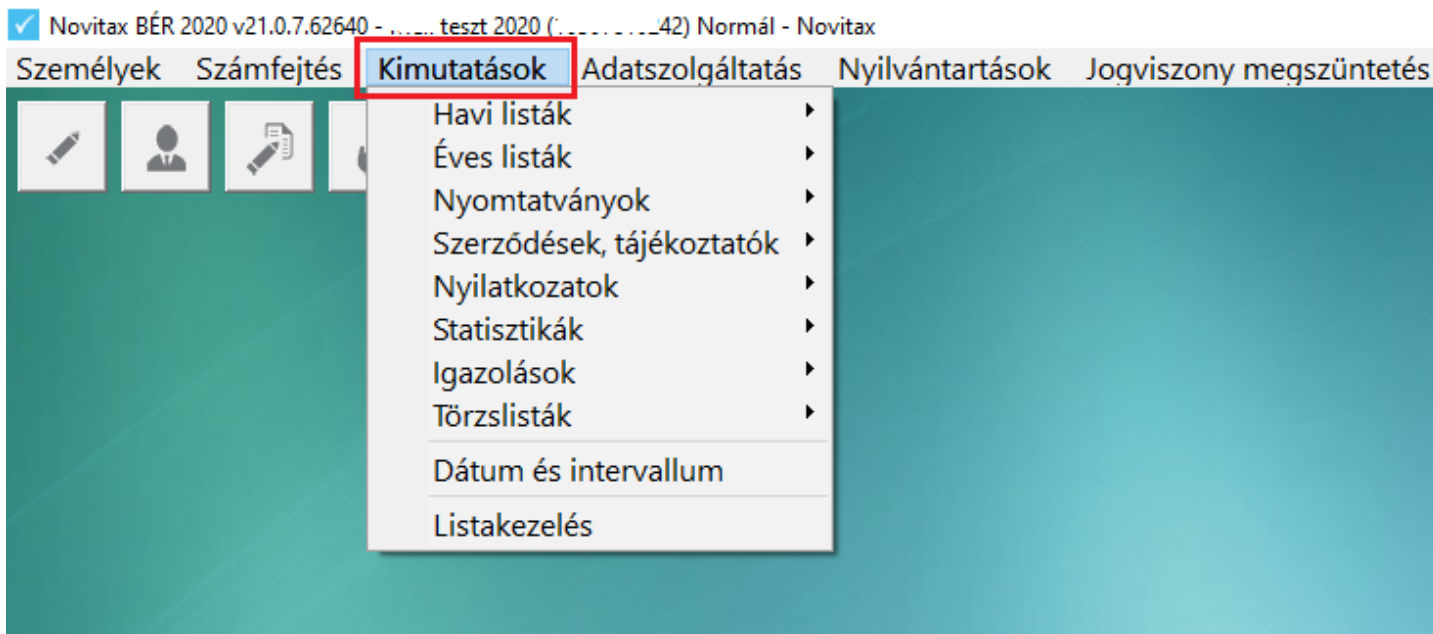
Novitax BÉR 2020 v21.0.7.62640 - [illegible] teszt 2020 ([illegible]42) Normál - Novitax

Személyek Számfejtés Kimutatások Adatszolgáltatás Nyilvántartások Jogviszony megszüntetés

Havi listák
Éves listák
Nyomtatványok
Szerződések, tájékoztatók
Nyilatkozatok
Statisztikák
Igazolások
Törzslisták
Dátum és intervallum
Listakezelés